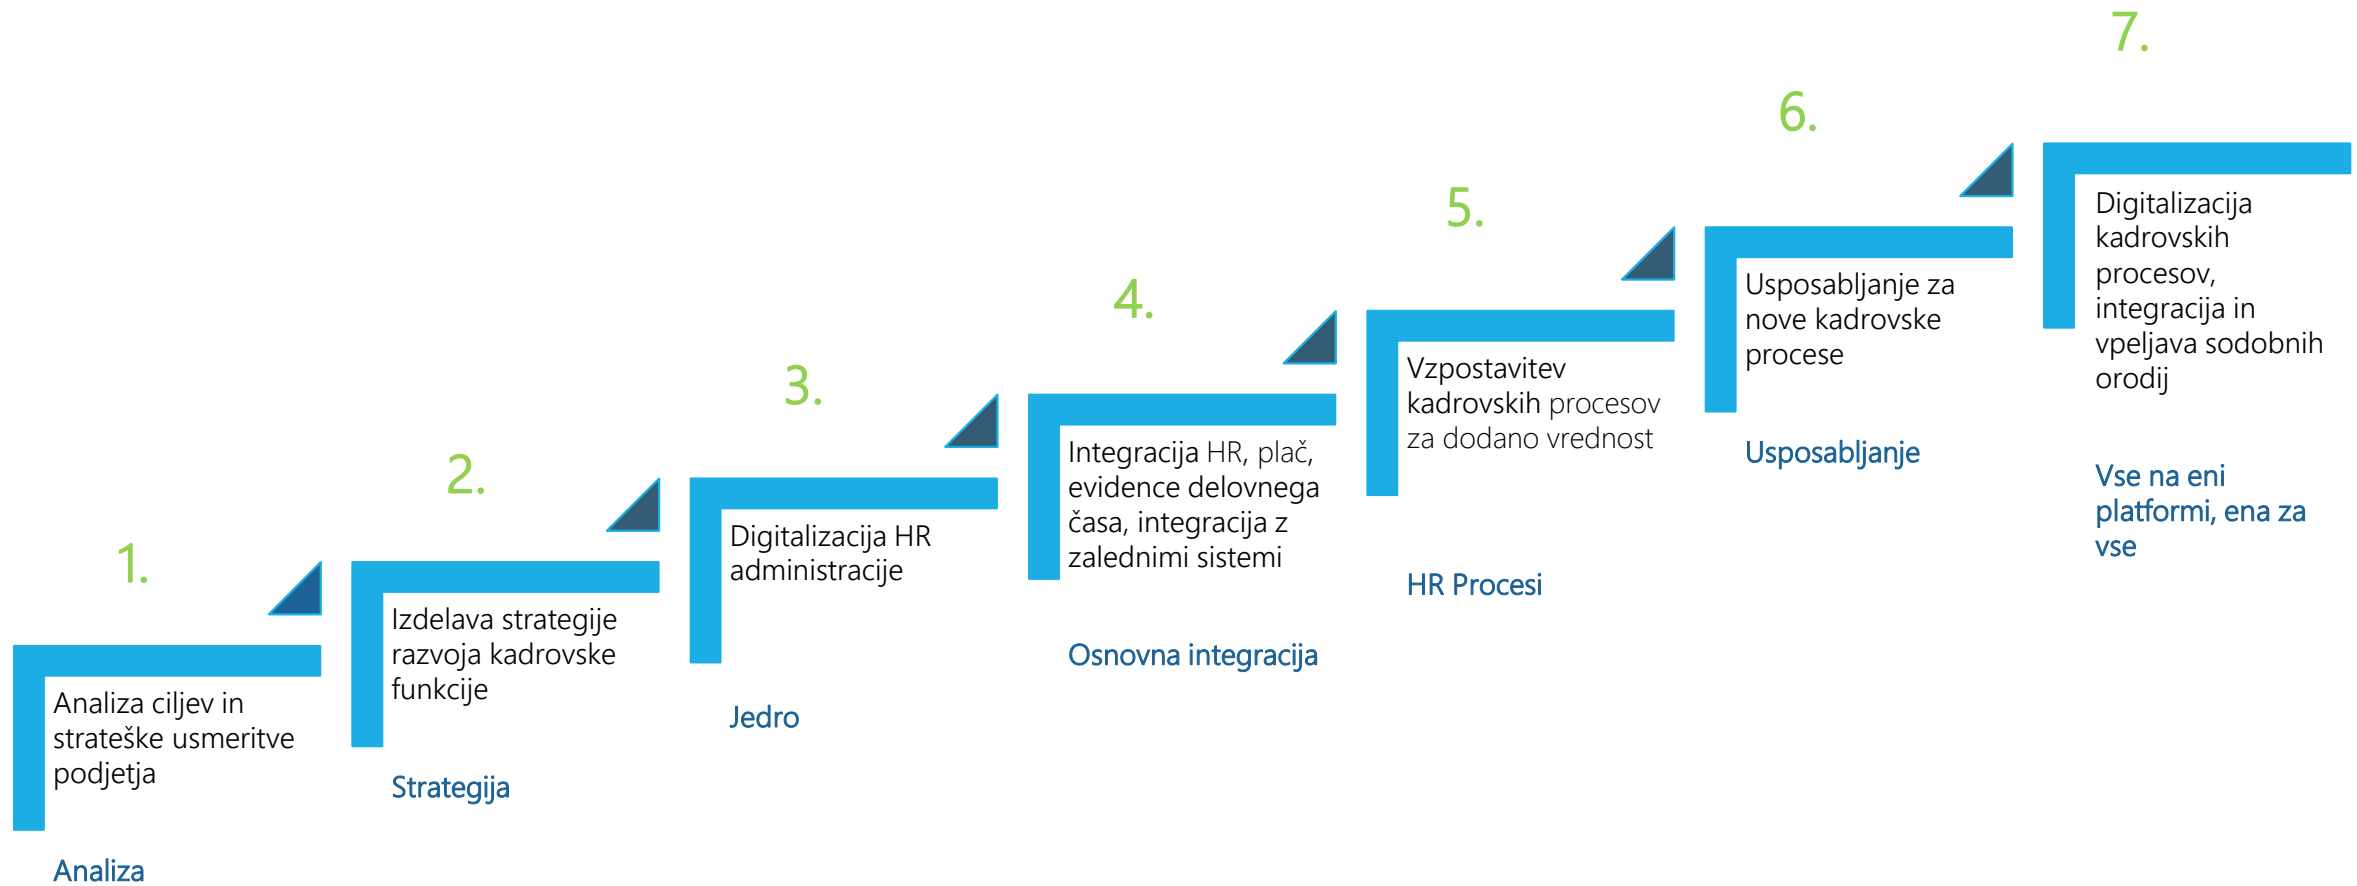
1.

Analiza ciljev in strateške usmeritve podjetja

Analiza

2.

Izdelava strategije razvoja kadrovske funkcije

Strategija

3.

Digitalizacija HR administracije

Jedro

4.

Integracija HR, plač, evidence delovnega časa, integracija z zalednimi sistemi

Osnovna integracija

5.

Vzpostavitev kadrovskih procesov za dodano vrednost

HR Procesi

6.

Usposabljanje za nove kadrovske procese

Usposabljanje

7.

Digitalizacija kadrovskih procesov, integracija in vpeljava sodobnih orodij

Vse na eni platformi, ena za vse